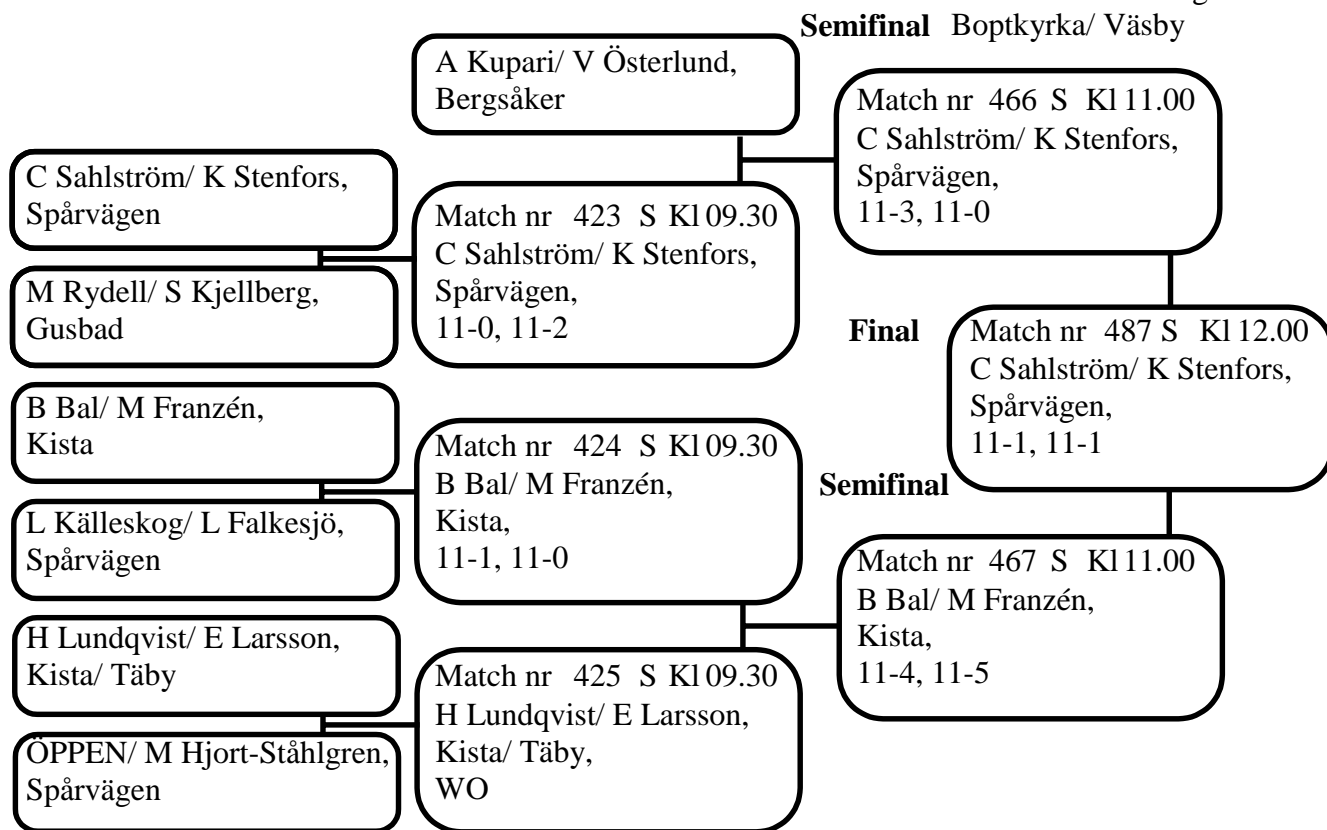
Semifinal Boptkyrka/ Väsby

A Kupari/ V Österlund, Bergsåker

Match nr 466 S Kl 11.00
C Sahlström/ K Stenfors, Spårvägen, 11-3, 11-0

C Sahlström/ K Stenfors, Spårvägen

Match nr 423 S Kl 09.30
C Sahlström/ K Stenfors, Spårvägen, 11-0, 11-2

M Rydell/ S Kjellberg, Gusbad

Final

Match nr 487 S Kl 12.00
C Sahlström/ K Stenfors, Spårvägen, 11-1, 11-1

B Bal/ M Franzén, Kista

Match nr 424 S Kl 09.30
B Bal/ M Franzén, Kista, 11-1, 11-0

Semifinal

L Källeskog/ L Falkesjö, Spårvägen

Match nr 467 S Kl 11.00
B Bal/ M Franzén, Kista, 11-4, 11-5

H Lundqvist/ E Larsson, Kista/ Täby

Match nr 425 S Kl 09.30
H Lundqvist/ E Larsson, Kista/ Täby, WO

ÖPPEN/ M Hjort-Ståhlgren, Spårvägen